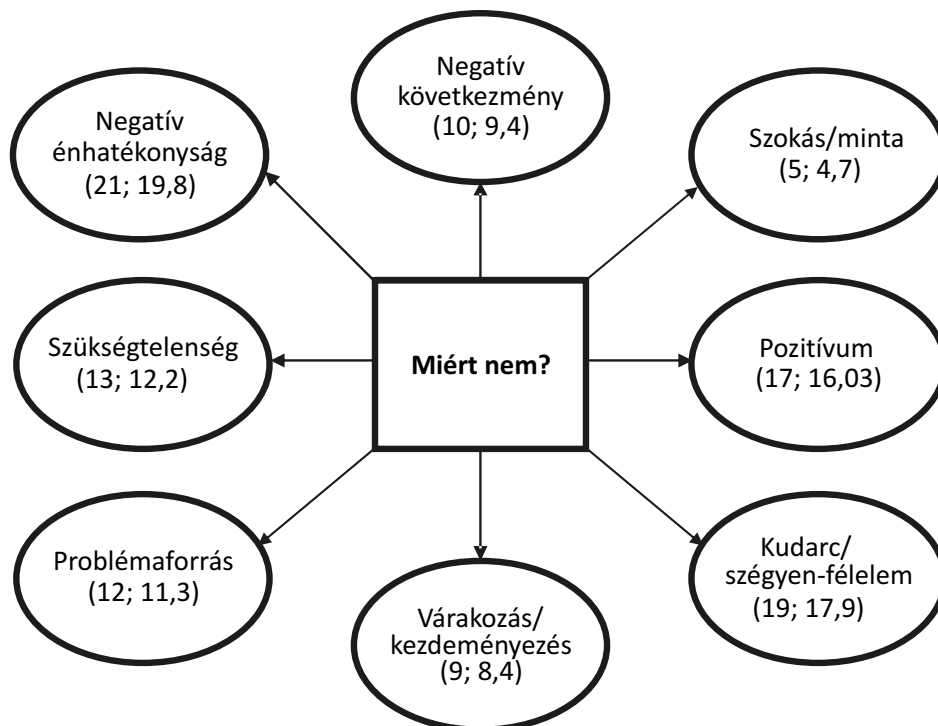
Negatív következmény (10; 9,4)

Negatív énhatékonyság (21; 19,8)

Szokás/minta (5; 4,7)

Szükségtelenség (13; 12,2)

Miért nem?

Pozitívum (17; 16,03)

Problémaforrás (12; 11,3)

Kudarc/ szégyen-félelem (19; 17,9)

Várakozás/ kezdeményezés (9; 8,4)